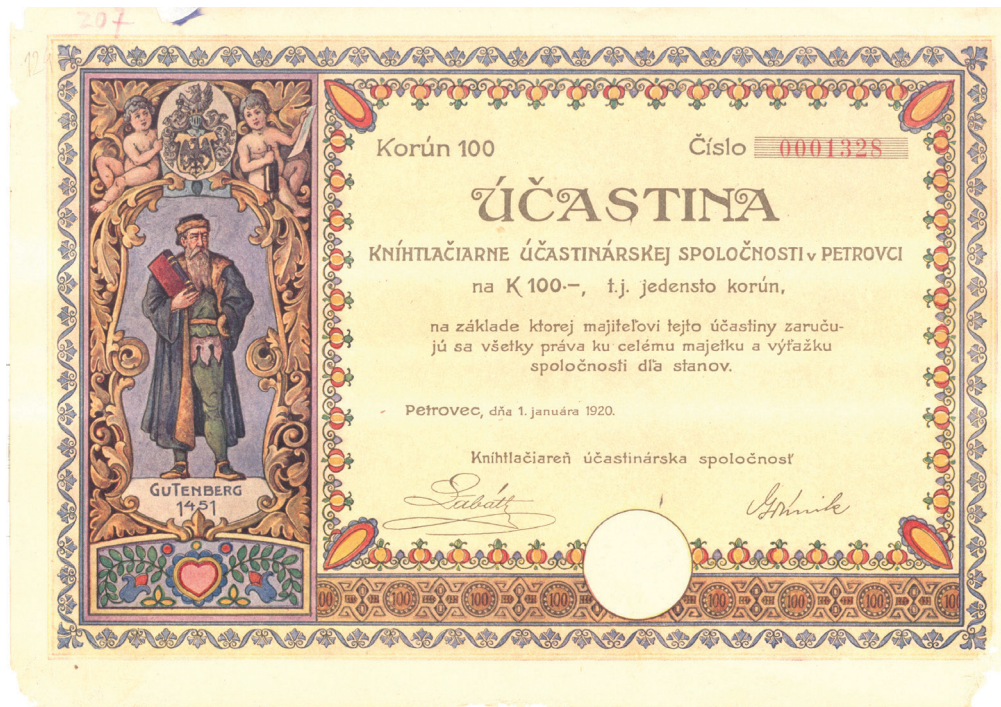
207

12

Korún 100

Číslo 0001328

ÚČASTINA

KNÍHTLAČIARNE ÚČASTINÁRSKEJ SPOLOČNOSTI v PETROVCI

na K 100.–, t.j. jedensto korún,

na základe ktorej majiteľovi tejto účastiny zaručujú sa všetky práva ku celému majetku a výťažku spoločnosti dľa stanov.

Petrovec, dňa 1. januára 1920.

Kníhtlačiareň účastinárska spoločnosť

Ľabath

Grnik

GUTENBERG 1451

100 100 100 100 100 100 100 100